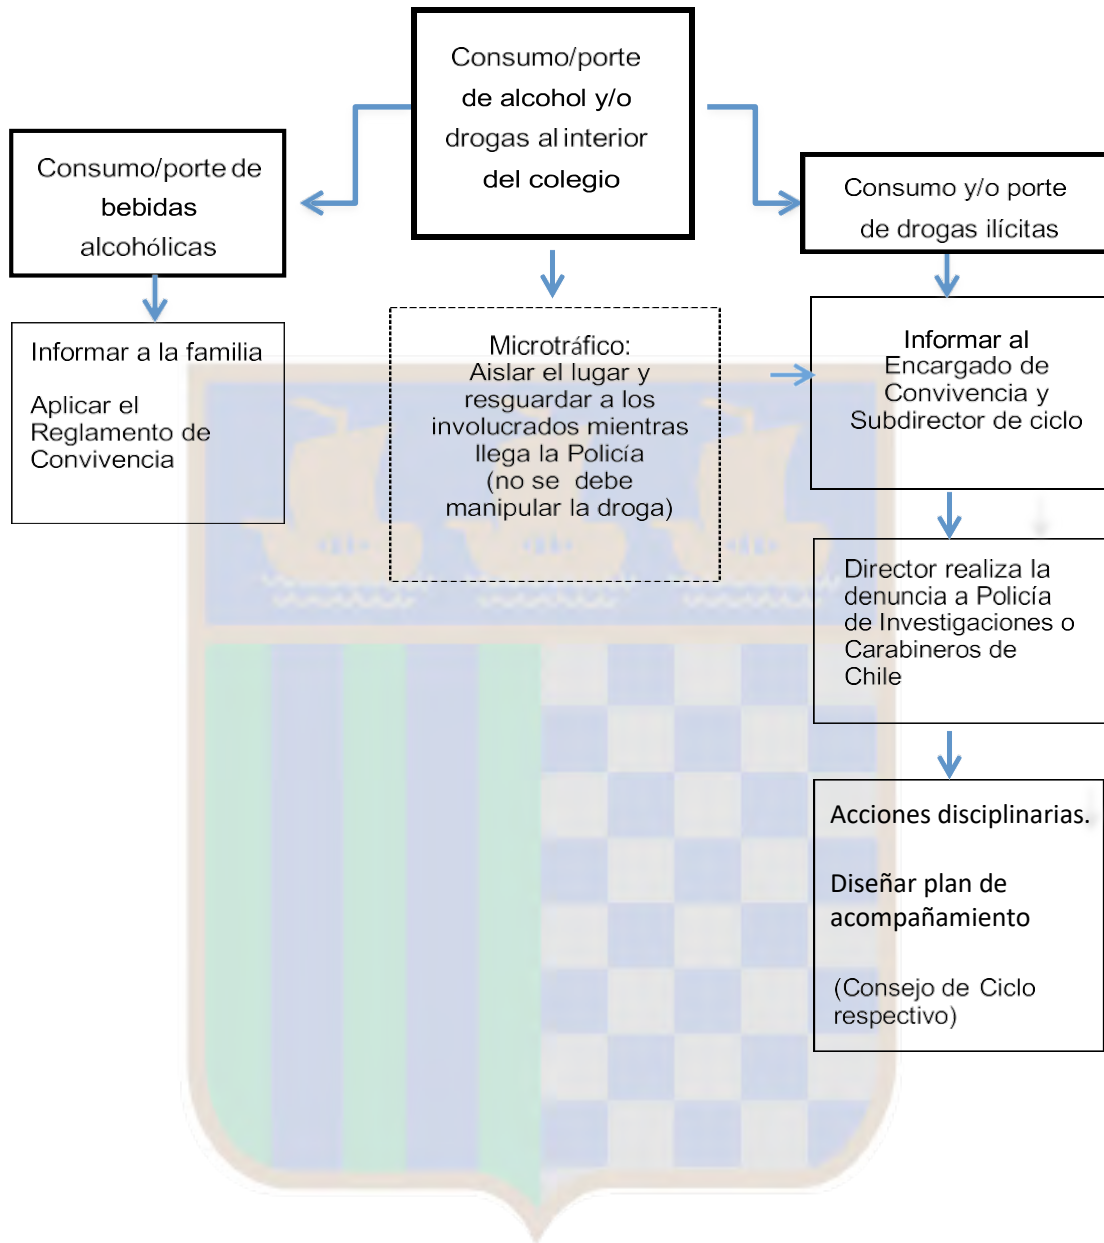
Consumo/porte de alcohol y/o drogas al interior del colegio

Consumo/porte de bebidas alcohólicas

Informar a la familia

Aplicar el Reglamento de Convivencia

Microtráfico:
Aislar el lugar y resguardar a los involucrados mientras llega la Policía (no se debe manipular la droga)

Consumo y/o porte de drogas ilícitas

Informar al Encargado de Convivencia y Subdirector de ciclo

Director realiza la denuncia a Policía de Investigaciones o Carabineros de Chile

Acciones disciplinarias.

Diseñar plan de acompañamiento

(Consejo de Ciclo respectivo)